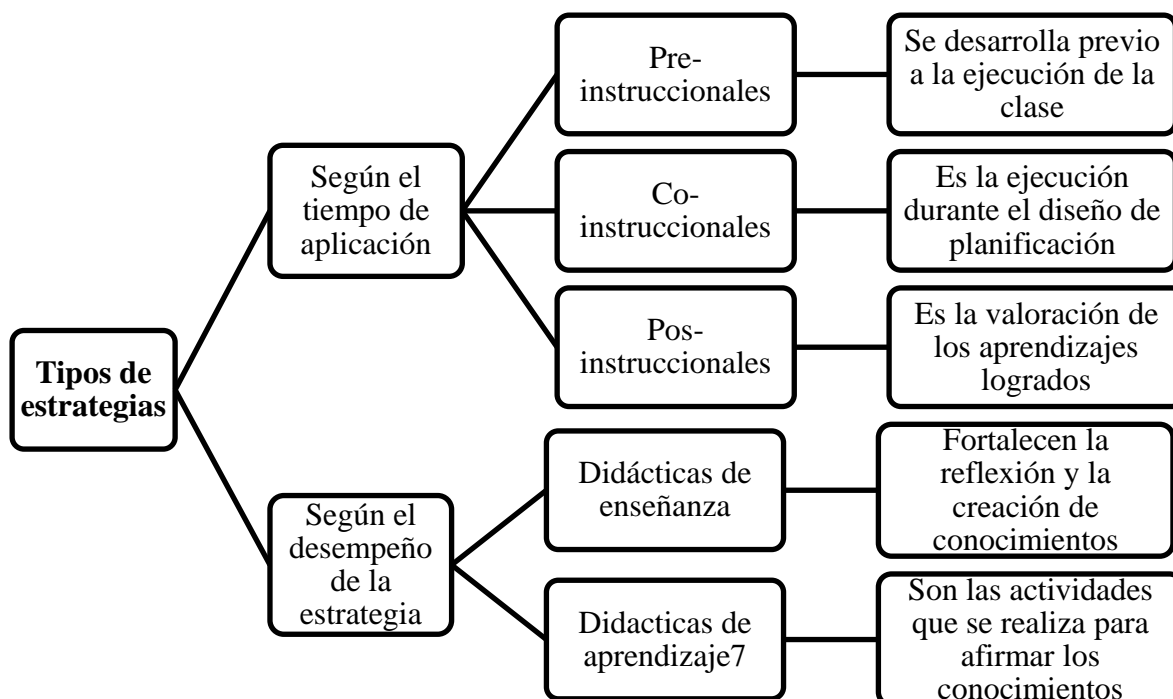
**Tipos de estrategias**

Según el tiempo de aplicación

Pre-instruccionales

Se desarrolla previo a la ejecución de la clase

Co-instruccionales

Es la ejecución durante el diseño de planificación

Pos-instruccionales

Es la valoración de los aprendizajes logrados

Según el desempeño de la estrategia

Didácticas de enseñanza

Fortalecen la reflexión y la creación de conocimientos

Didacticas de aprendizaje7

Son las actividades que se realiza para afirmar los conocimientos